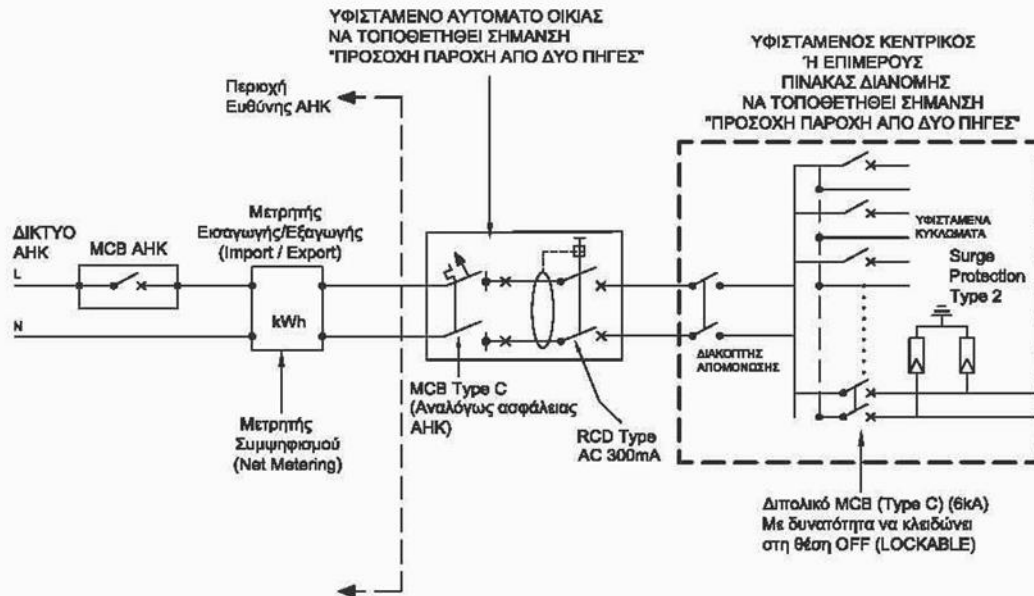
ΥΦΙΣΤΑΜΕΝΟ ΑΥΤΟΜΑΤΟ ΟΙΚΙΑΣ
ΝΑ ΤΟΠΟΘΕΤΗΘΕΙ ΣΗΜΑΝΣΗ
"ΠΡΟΣΟΧΗ ΠΑΡΟΧΗ ΑΠΟ ΔΥΟ ΠΗΓΕΣ"

ΥΦΙΣΤΑΜΕΝΟΣ ΚΕΝΤΡΙΚΟΣ
Ή ΕΠΙΜΕΡΟΥΣ
ΠΙΝΑΚΑΣ ΔΙΑΝΟΜΗΣ
ΝΑ ΤΟΠΟΘΕΤΗΘΕΙ ΣΗΜΑΝΣΗ
"ΠΡΟΣΟΧΗ ΠΑΡΟΧΗ ΑΠΟ ΔΥΟ ΠΗΓΕΣ"

Περιοχή
Ευθύνης ΑΗΚ

ΔΙΚΤΥΟ
ΑΗΚ

MCB ΑΗΚ

L

N

Μετρητής
Εισαγωγής/Εξαγωγής
(Import / Export)

kWh

Μετρητής
Συμψηφισμού
(Net Metering)

MCB Type C
(Αναλόγως ασφάλειας
ΑΗΚ)

RCD Type
AC 300mA

ΔΙΑΚΟΠΤΗΣ
ΑΠΟΜΟΝΩΣΗΣ

ΥΦΙΣΤΑΜΕΝΑ
ΚΥΚΛΩΜΑΤΑ

Surge
Protection
Type 2

Διπολικό MCB (Type C) (6kA)
Με δυνατότητα να κλειδώνει
στη θέση OFF (LOCKABLE)